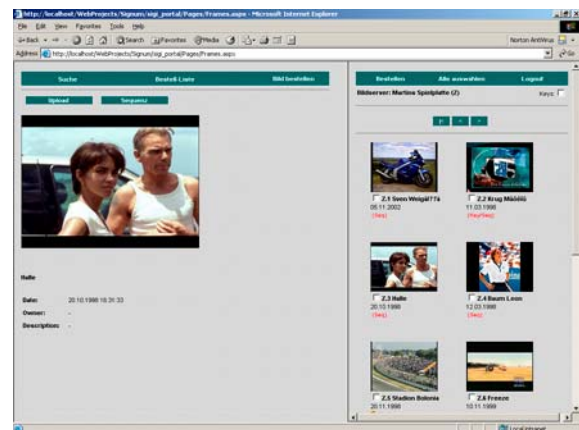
http://localhost/WebProjects/Signum/sigi_portal/Pages/Frames.aspx - Microsoft Internet Explorer

File Edit View Favorites Tools Help

Back Search Favorites Media

Norton AntiVirus

Address http://localhost/WebProjects/Signum/sigi_portal/Pages/Frames.aspx

Go

Suche | Bestell-Liste | Bild bestellen

Upload | Sequenz

Halle

Date: 20.10.1998 18:31:33

Owner: -

Description: -

Bestellen | Alle auswählen | Logout

Bildserver: Martina Spielplatte (Z)

Keys:

Z.1 Sven Weigl??a
05.11.2002
(Yes)

Z.2 Krug Mälölö
11.03.1998
(Yes/Yes)

Z.3 Halle
20.10.1998
(Yes)

Z.4 Baum Leon
12.03.1998
(Yes)

Z.5 Stadion Bolonia
20.11.1998

Z.6 Freeze
10.11.1999

Local intranet